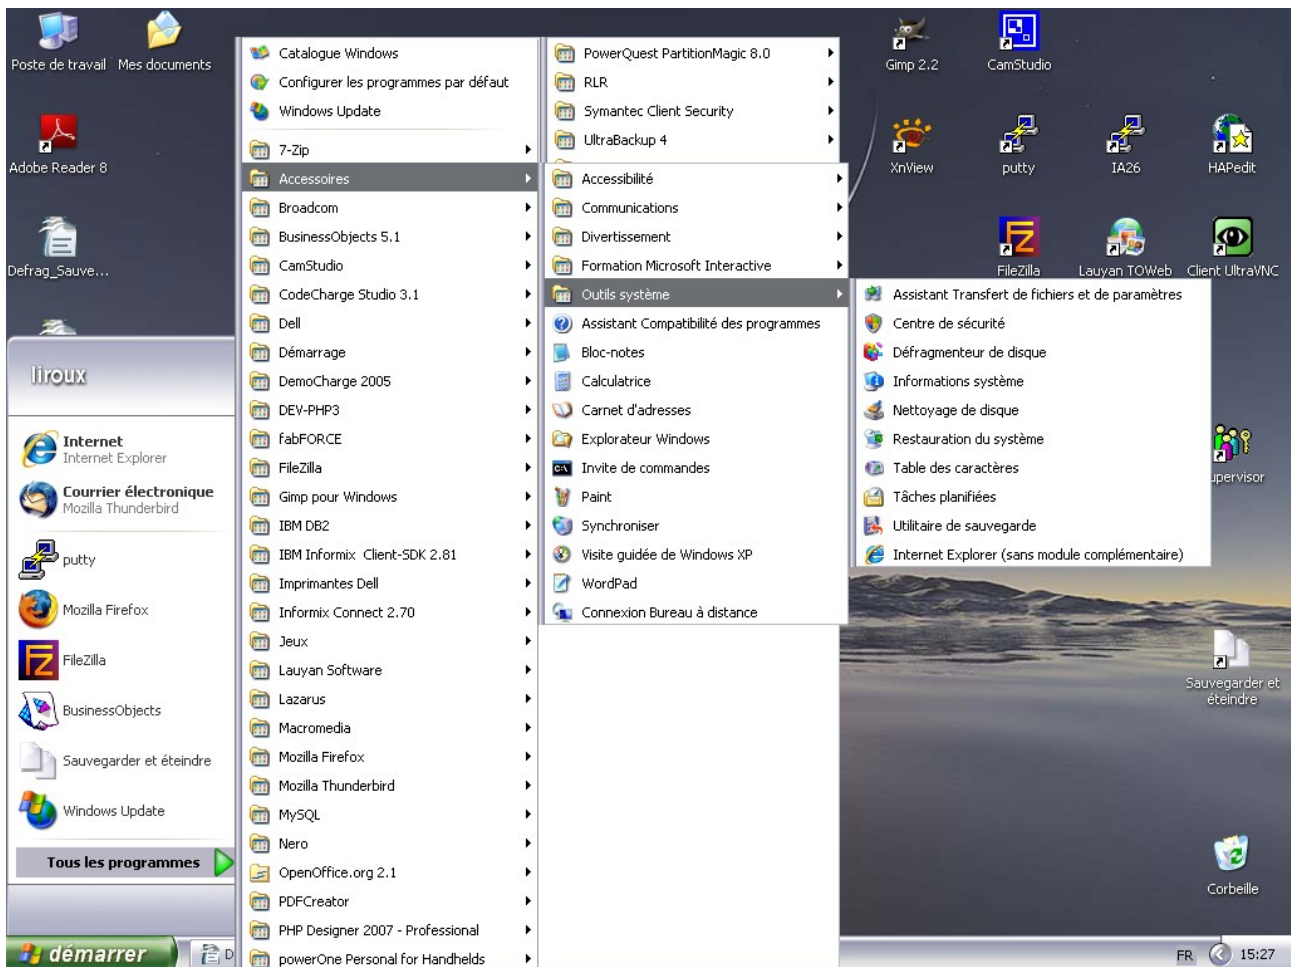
Poste de travail
Mes documents
Adobe Reader 8
Defrag_Sauve...

liroux

Internet
Internet Explorer
Courrier électronique
Mozilla Thunderbird
putty
Mozilla Firefox
FileZilla
BusinessObjects
Sauvegarder et éteindre
Windows Update
Tous les programmes

démarrer

Catalogue Windows
Configurer les programmes par défaut
Windows Update
7-Zip
Accessoires
Broadcom
BusinessObjects 5.1
CamStudio
CodeCharge Studio 3.1
Dell
Démarrage
DemoCharge 2005
DEV-PHP3
fabFORCE
FileZilla
Gimp pour Windows
IBM DB2
IBM Informix Client-SDK 2.81
Imprimantes Dell
Informix Connect 2.70
Jeux
Lauyan Software
Lazarus
Macromedia
Mozilla Firefox
Mozilla Thunderbird
MySQL
Nero
OpenOffice.org 2.1
PDFCreator
PHP Designer 2007 - Professional
powerOne Personal for Handhelds

PowerQuest PartitionMagic 8.0
RLR
Symantec Client Security
UltraBackup 4
Accessibilité
Communications
Divertissement
Formation Microsoft Interactive
Outils système
Assistant Compatibilité des programmes
Bloc-notes
Calculatrice
Carnet d'adresses
Explorateur Windows
Invite de commandes
Paint
Synchroniser
Visite guidée de Windows XP
WordPad
Connexion Bureau à distance

Assistant Transfert de fichiers et de paramètres
Centre de sécurité
Défragmenteur de disque
Informations système
Nettoyage de disque
Restauration du système
Table des caractères
Tâches planifiées
Utilitaire de sauvegarde
Internet Explorer (sans module complémentaire)

Gimp 2.2
CamStudio
XnView
putty
IA26
HAPedit
FileZilla
Lauyan TOWeb
Client UltraVNC
upervisor
Sauvegarder et éteindre
Corbeille

FR
15:27